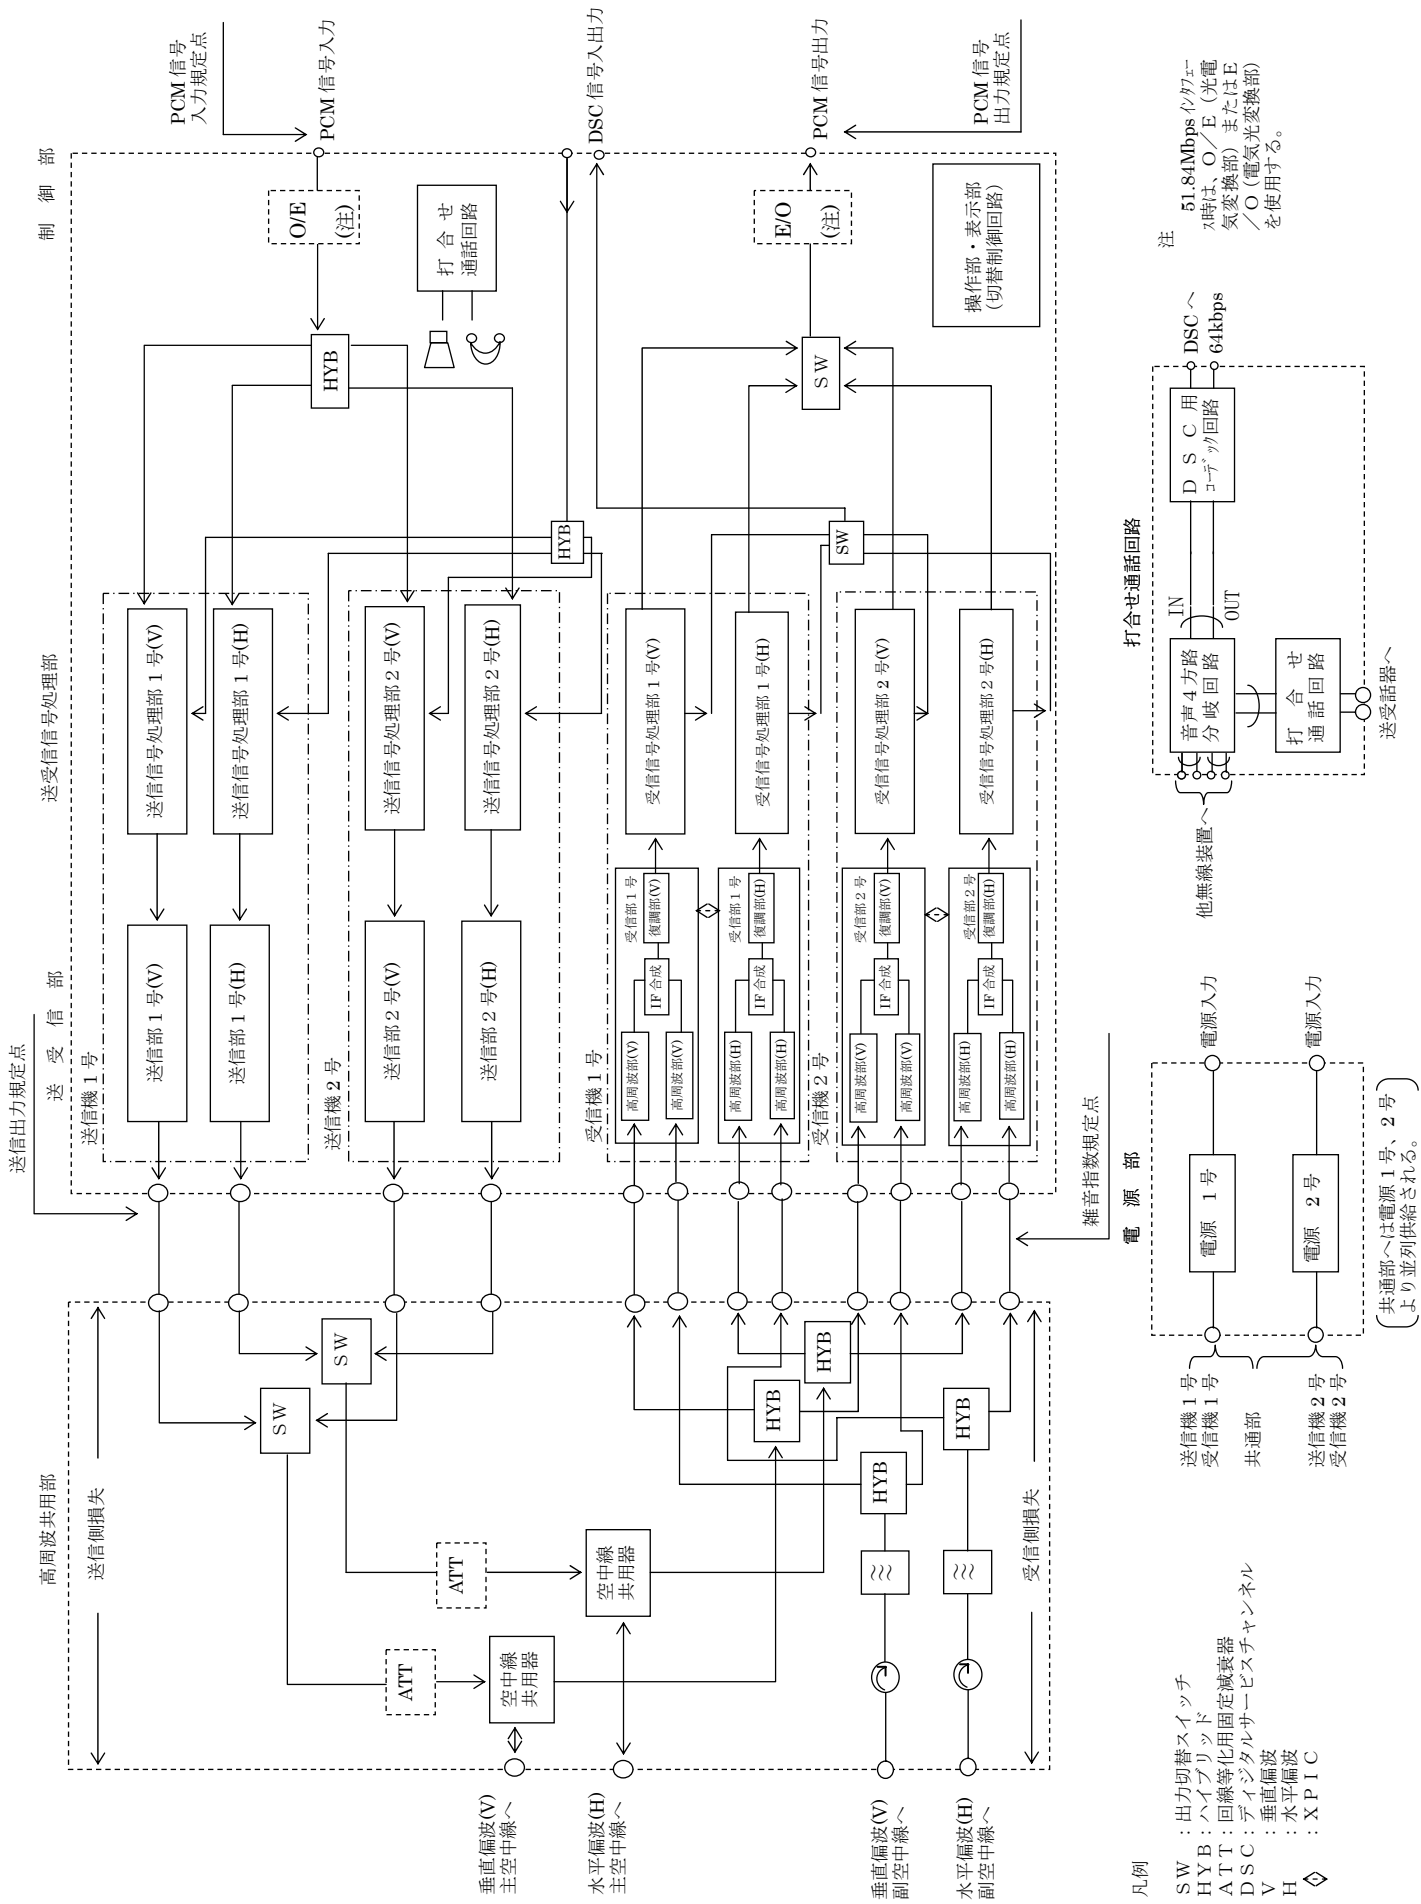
PCM 信号入力規定点
PCM 信号入力
DSC 信号入出力
PCM 信号出力
PCM 信号出力規定点

制御部

O/E (注)
打合せ通話回路
E/O (注)
操作部・表示部(切替制御回路)

HYB
SW
HYB
SW

送受信号処理部

送信信号処理部 1 号(V)
送信信号処理部 1 号(H)
送信信号処理部 2 号(V)
送信信号処理部 2 号(H)
受信信号処理部 1 号(V)
受信信号処理部 1 号(H)
受信信号処理部 2 号(V)
受信信号処理部 2 号(H)

送信出力規定点
送受信部
送信機 1 号
送信部 1 号(V)
送信部 1 号(H)
送信機 2 号
送信部 2 号(V)
送信部 2 号(H)
受信機 1 号
高周波部(V)
高周波部(V)
IF 合成
受信部 1 号 復調部(V)
高周波部(H)
高周波部(H)
IF 合成
受信部 1 号 復調部(H)
受信機 2 号
高周波部(V)
高周波部(V)
IF 合成
受信部 2 号 復調部(V)
高周波部(H)
高周波部(H)
IF 合成
受信部 2 号 復調部(H)

雑音指数規定点

高周波共用部
送信側損失
受信側損失
SW
SW
ATT
ATT
空中線共用器
空中線共用器
HYB
HYB
HYB
HYB

垂直偏波(V)主空中線へ
水平偏波(H)主空中線へ
垂直偏波(V)副空中線へ
水平偏波(H)副空中線へ

電源部
電源 1 号
電源 2 号
電源入力
電源入力
送信機 1 号
受信機 1 号
共通部
送信機 2 号
受信機 2 号
(共通部へは電源 1 号、2 号より並列供給される。)

打合せ通話回路
音声 4 方路分岐回路
IN
OUT
D S C 用 コーデック回路
打合せ通話回路
DSC へ
64kbps
他無線装置へ
送受話器へ

注 51.84Mbps インタフェース時は、O/E(光電気変換部)またはE/O(電気光変換部)を使用する。

凡例
SW :出力切替スイッチ
HYB:ハイブリッド
ATT:回線等化用固定減衰器
DSC:ディジタルサービスチャンネル
V :垂直偏波
H :水平偏波
◇ :XPIC